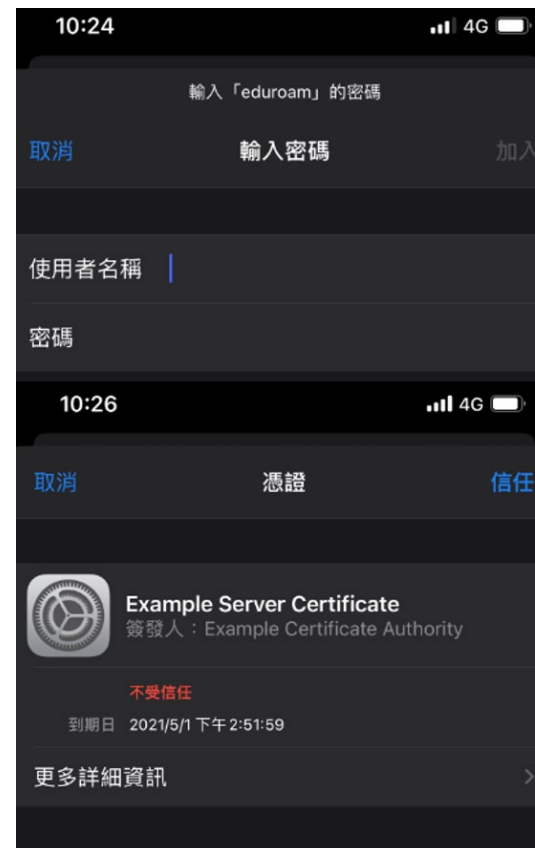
10:24

4G

輸入「eduroam」的密碼

取消

輸入密碼

加入

使用者名稱

密碼

10:26

4G

取消

憑證

信任

Example Server Certificate

簽發人：Example Certificate Authority

不受信任

到期日 2021/5/1 下午2:51:59

更多詳細資訊